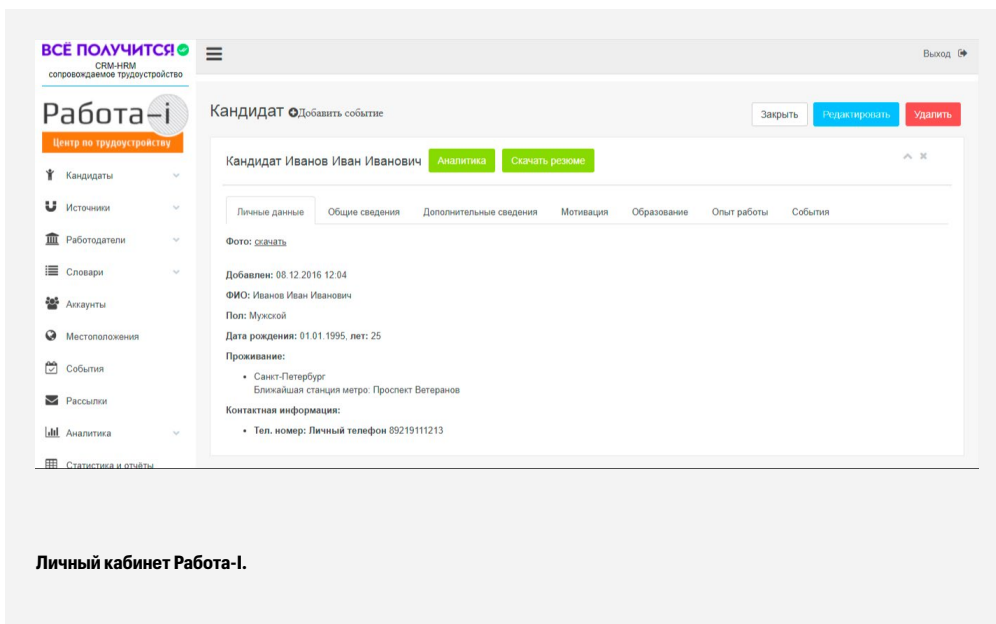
ВСЁ ПОЛУЧИТСЯ
CRM-HRM
сопровождаемое трудоустройство

Работа-i
Центр по трудоустройству

Кандидаты
Источники
Работодатели
Словари
Аккаунты
Местоположения
События
Рассылки
Аналитика
Статистика и отчёты

Выход

Кандидат Добавить событие

Закрыть Редактировать Удалить

Кандидат Иванов Иван Иванович Аналитика Скачать резюме

Личные данные | Общие сведения | Дополнительные сведения | Мотивация | Образование | Опыт работы | События

Фото: скачать

Добавлен: 08.12.2016 12:04
ФИО: Иванов Иван Иванович
Пол: Мужской
Дата рождения: 01.01.1995, лет: 25
Проживание:
• Санкт-Петербург
Ближайшая станция метро: Проспект Ветеранов
Контактная информация:
• Тел. номер: Личный телефон 89219111213

Личный кабинет Работа-I.